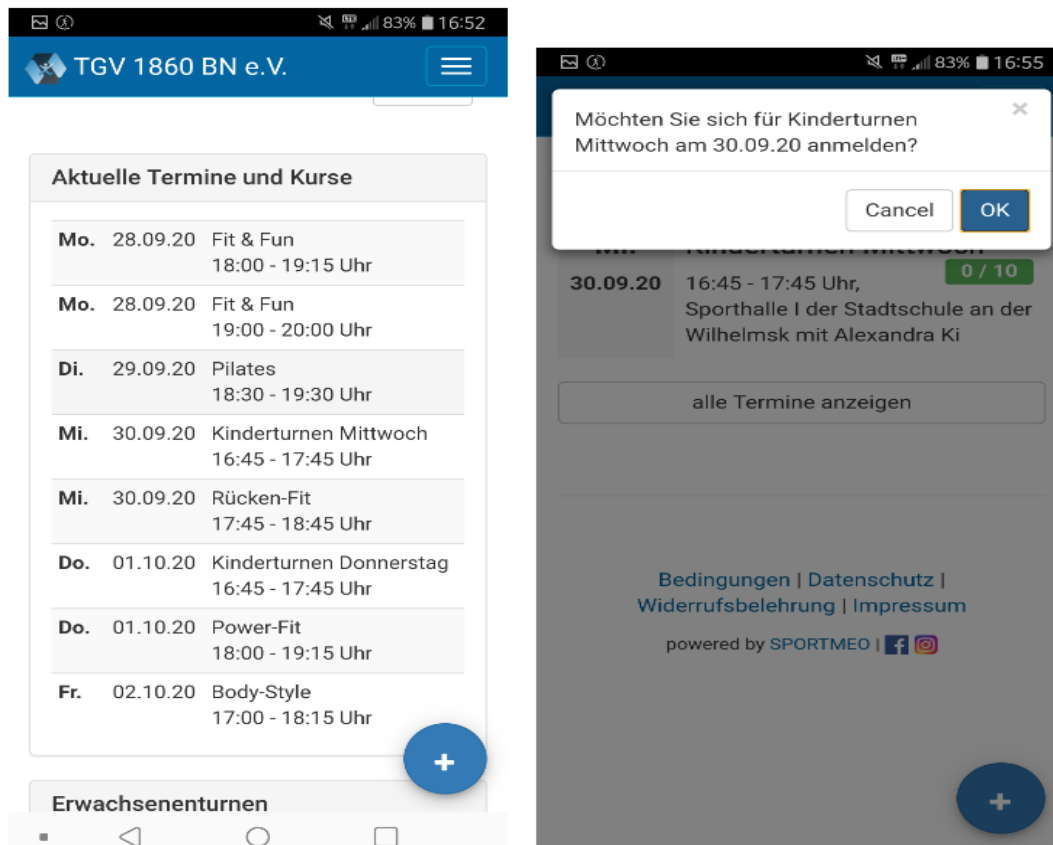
83% 16:52

TGV 1860 BN e.V.

Aktuelle Termine und Kurse

| | | |
|---|---|---|
| Mo. | 28.09.20 | Fit & Fun 18:00 - 19:15 Uhr |
| Mo. | 28.09.20 | Fit & Fun 19:00 - 20:00 Uhr |
| Di. | 29.09.20 | Pilates 18:30 - 19:30 Uhr |
| Mi. | 30.09.20 | Kinderturnen Mittwoch 16:45 - 17:45 Uhr |
| Mi. | 30.09.20 | Rücken-Fit 17:45 - 18:45 Uhr |
| Do. | 01.10.20 | Kinderturnen Donnerstag 16:45 - 17:45 Uhr |
| Do. | 01.10.20 | Power-Fit 18:00 - 19:15 Uhr |
| Fr. | 02.10.20 | Body-Style 17:00 - 18:15 Uhr |

+

Erwachsenenturnen

83% 16:55

Möchten Sie sich für Kinderturnen Mittwoch am 30.09.20 anmelden?

×

Cancel OK

Mi. Kinderturnen Mittwoch

30.09.20 16:45 - 17:45 Uhr, Sporthalle I der Stadtschule an der Wilhelmsk mit Alexandra Ki

0 / 10

alle Termine anzeigen

Bedingungen | Datenschutz | Widerrufsbelehrung | Impressum

powered by SPORTMEO |

+